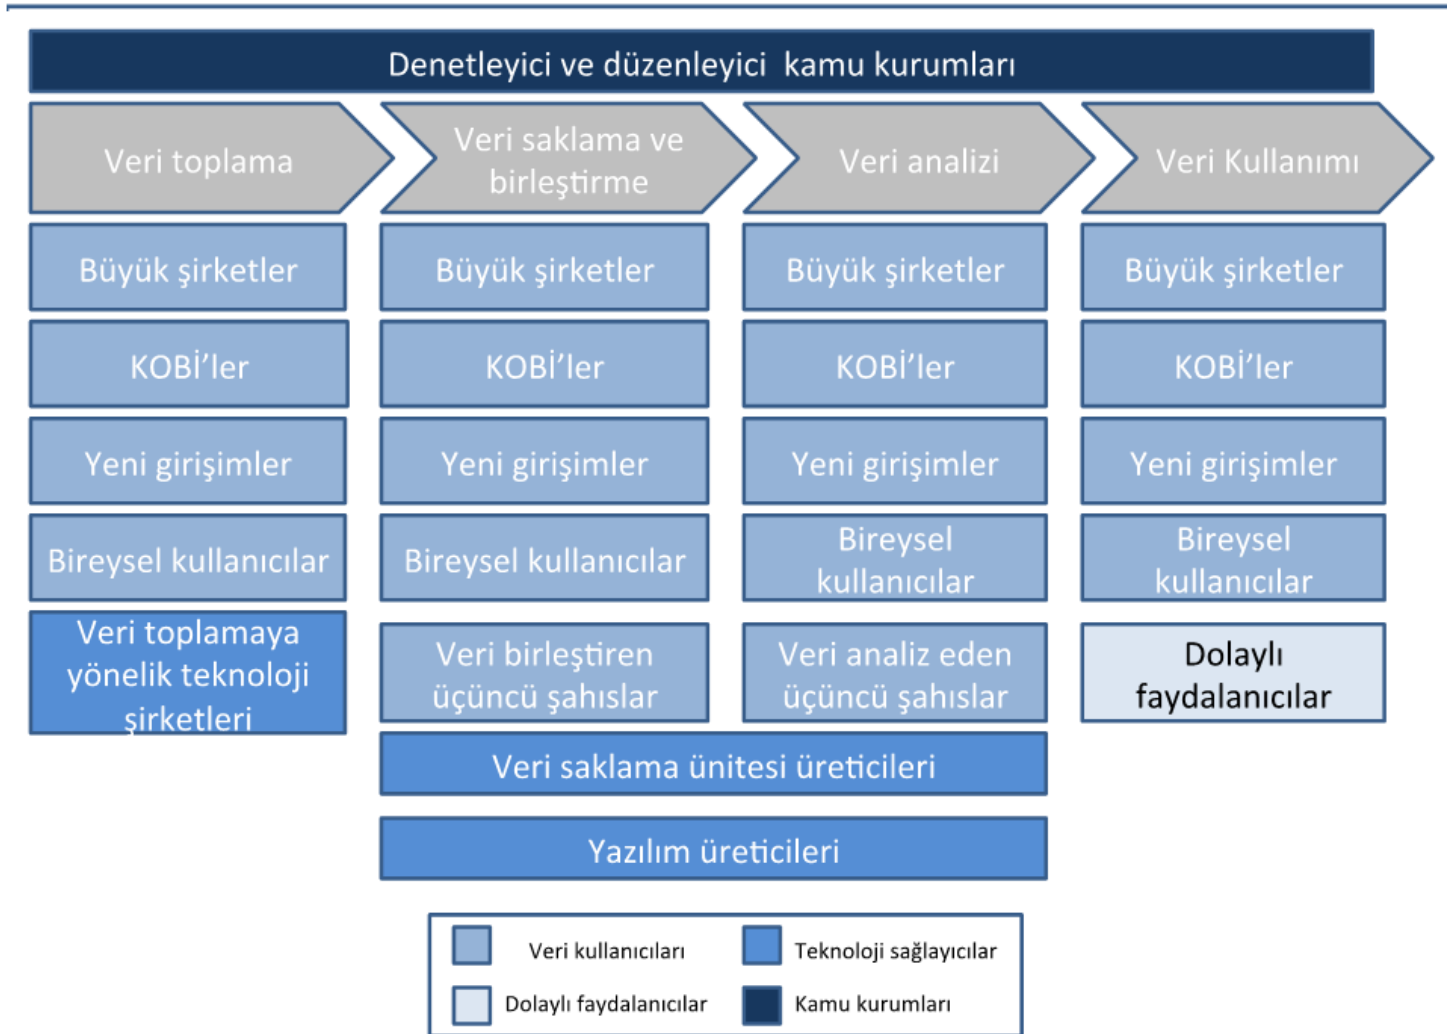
Denetleyici ve düzenleyici kamu kurumları

Veri toplama

Veri saklama ve birleştirme

Veri analizi

Veri Kullanımı

Büyük şirketler

KOBİ'ler

Yeni girişimler

Bireysel kullanıcılar

Veri toplamaya yönelik teknoloji şirketleri

Büyük şirketler

KOBİ'ler

Yeni girişimler

Bireysel kullanıcılar

Veri birleştiren üçüncü şahıslar

Büyük şirketler

KOBİ'ler

Yeni girişimler

Bireysel kullanıcılar

Veri analiz eden üçüncü şahıslar

Büyük şirketler

KOBİ'ler

Yeni girişimler

Bireysel kullanıcılar

Dolaylı faydalanıcılar

Veri saklama ünitesi üreticileri

Yazılım üreticileri

Veri kullanıcıları

Teknoloji sağlayıcılar

Dolaylı faydalanıcılar

Kamu kurumları